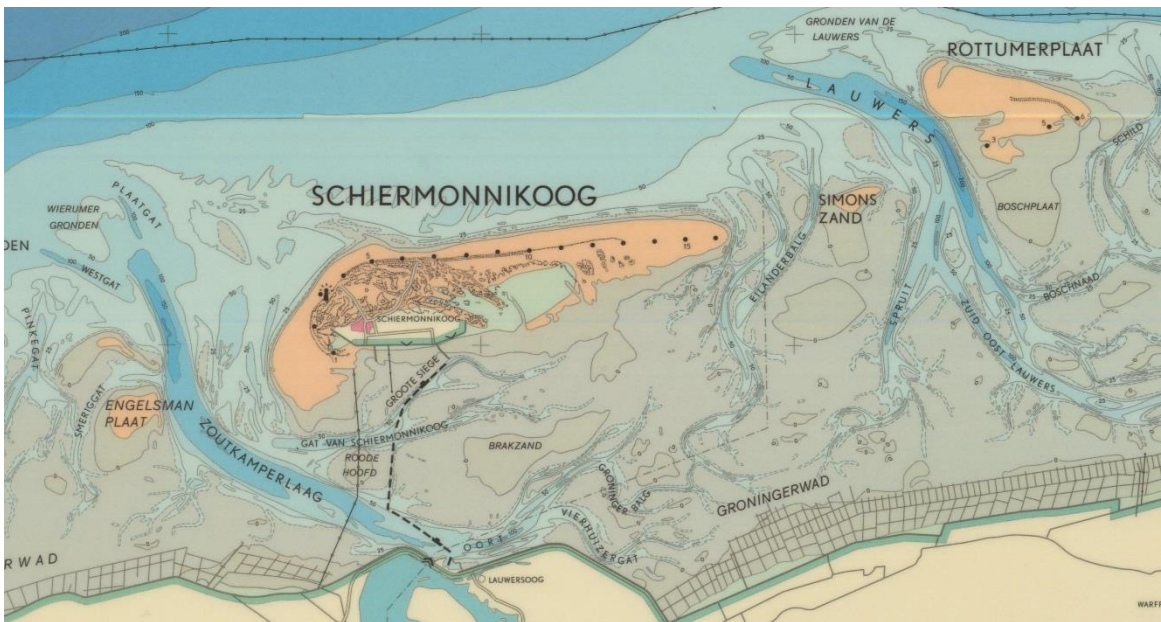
GRONDEN VAN DE LAUWERS

ROTTUMERPLAAT

LAUWERS

SCHIERMONNIKOOG

SIMONS ZAND

BOSCHPLAAT

SCHILD

PLAATGAT

WIERUMER GRONDEN

DEN

WESTGAT

PINKEGAT

EILANDERBALG

SPRUIT

ZUID OOST LAUWERS

BOSCHNAAD

SCHIERMONNIKOOG

GROOTE SIEGE

ENGELSMAN PLAAT

SMERIGGAT

GAT VAN SCHIERMONNIKOOG

ROODE HOOFD

BRAKZAND

ZOUTKAMPERLAAG

GRONINGER BALG

GRONINGERWAD

VIERHUIZERGAT

OORT

RWAD

LAUWERSOOG

WARF